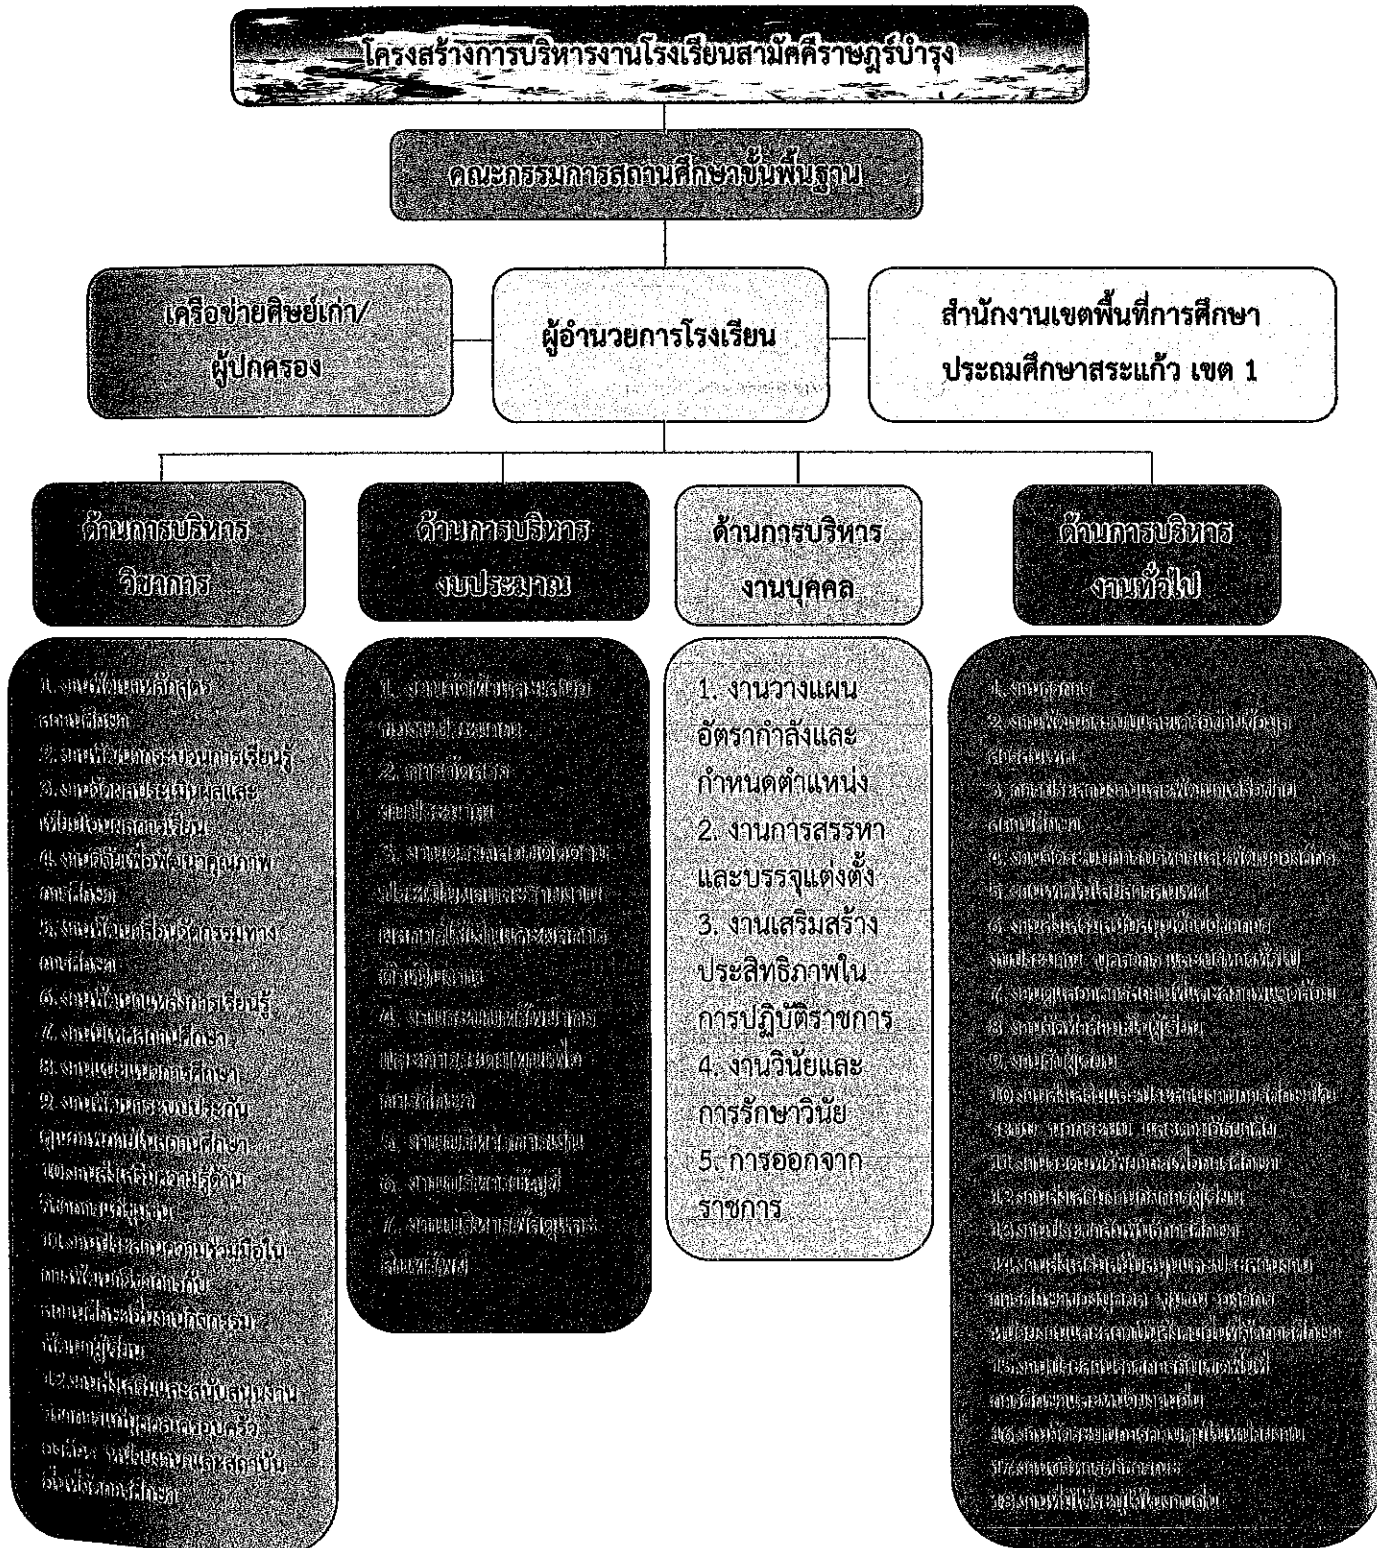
โครงสร้างการบริหารงานโรงเรียนสามัคคีราษฎร์บำรุง

คณะกรรมการสถานศึกษาขั้นพื้นฐาน

เครือข่ายศิษย์เก่า/ผู้ปกครอง

ผู้อำนวยการโรงเรียน

สำนักงานเขตพื้นที่การศึกษาประถมศึกษาสระแก้ว เขต 1

ด้านการบริหารวิชาการ

ด้านการบริหารงบประมาณ

ด้านการบริหารงานบุคคล

ด้านการบริหารงานทั่วไป

1. งานพัฒนาหลักสูตรสถานศึกษา
2. งานพัฒนากระบวนการเรียนรู้
3. งานวัดผลประเมินผลและเทียบโอนผลการเรียน
4. งานวิจัยเพื่อพัฒนาคุณภาพการศึกษา
5. งานพัฒนากิจกรรมทางการศึกษา
6. งานพัฒนาแหล่งการเรียนรู้
7. งานนิเทศการศึกษา
8. งานแนะแนวการศึกษา
9. งานพัฒนาระบบประกันคุณภาพภายในสถานศึกษา
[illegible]
10. งานประสานความร่วมมือในการพัฒนาวิชาการกับสถานศึกษา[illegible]
12. งานส่งเสริม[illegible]

1. งานจัดทำและเสนอของบประมาณ
2. การจัดสรรงบประมาณ
3. งาน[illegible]
4. งาน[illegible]
5. งาน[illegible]
6. งานบริหารบัญชี
7. งานบริหารพัสดุและสินทรัพย์

1. งานวางแผนอัตรากำลังและกำหนดตำแหน่ง
2. งานการสรรหาและบรรจุแต่งตั้ง
3. งานเสริมสร้างประสิทธิภาพในการปฏิบัติราชการ
4. งานวินัยและการรักษาวินัย
5. การออกจากราชการ

1. งานธุรการ
2. งาน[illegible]
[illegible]